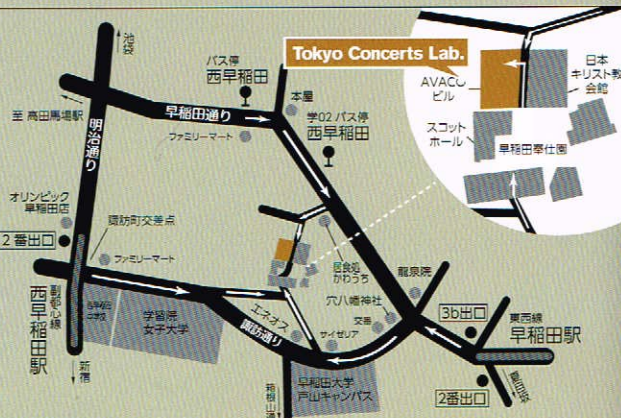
池袋

バス停
西早稲田

Tokyo Concerts Lab.

AVACO
ビル

日本
キリスト教
会館

至 高田馬場駅

早稲田通り

本屋

学02 バス停
西早稲田

ファミリーマート

スコット
ホール

早稲田奉仕園

明治通り

オリンピック
早稲田店

諏訪町交差点

2 番出口

ファミリーマート

居食処
かわうち

龍泉院

穴八幡神社

副都心線
西早稲田駅

戸山小学校

学習院
女子大学

エネオス

諏訪通り

サイゼリア

交番

3b出口

東西線
早稲田駅

新宿

箱根山通り

早稲田大学
戸山キャンパス

2番出口

馬場下